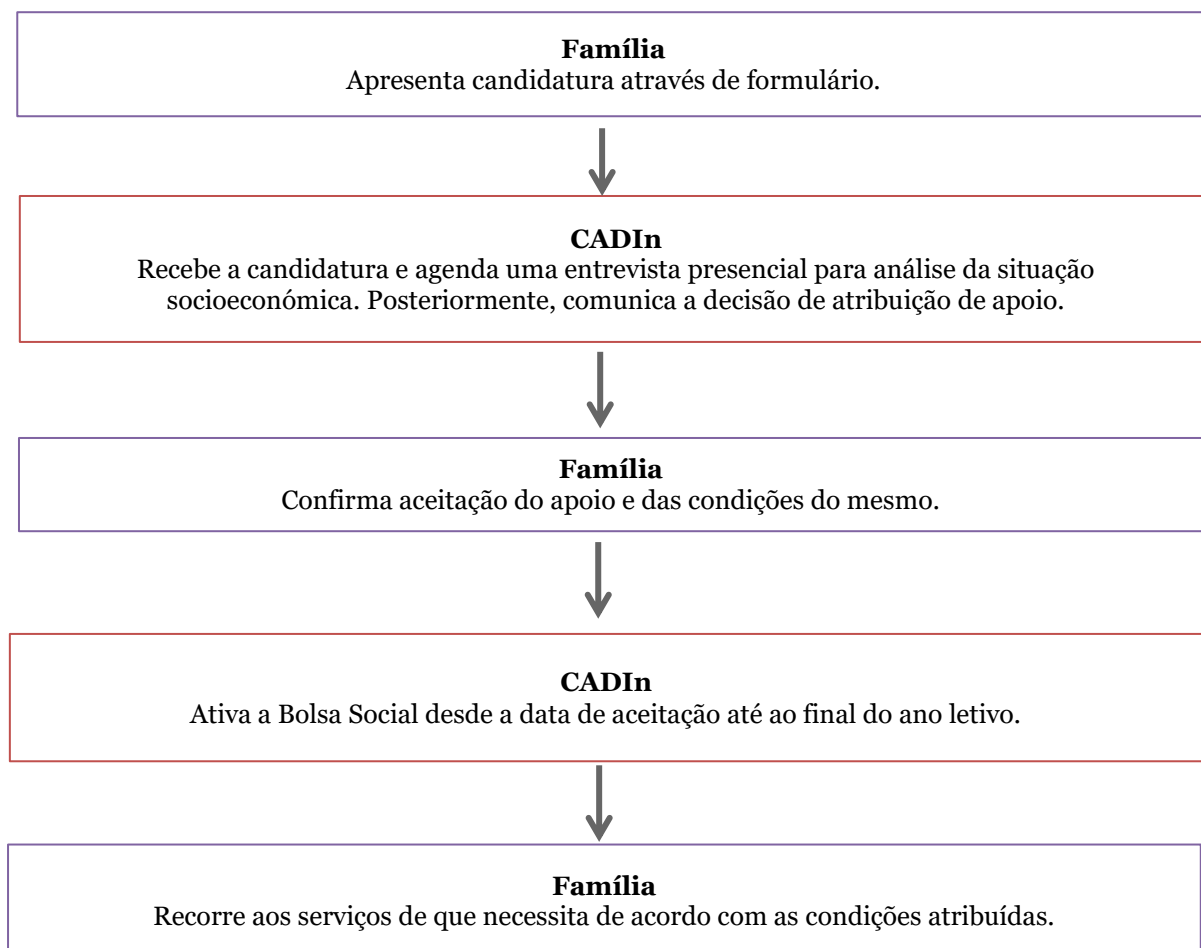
**Família**
Apresenta candidatura através de formulário.

**CADIn**
Recebe a candidatura e agenda uma entrevista presencial para análise da situação socioeconómica. Posteriormente, comunica a decisão de atribuição de apoio.

**Família**
Confirma aceitação do apoio e das condições do mesmo.

**CADIn**
Ativa a Bolsa Social desde a data de aceitação até ao final do ano letivo.

**Família**
Recorre aos serviços de que necessita de acordo com as condições atribuídas.